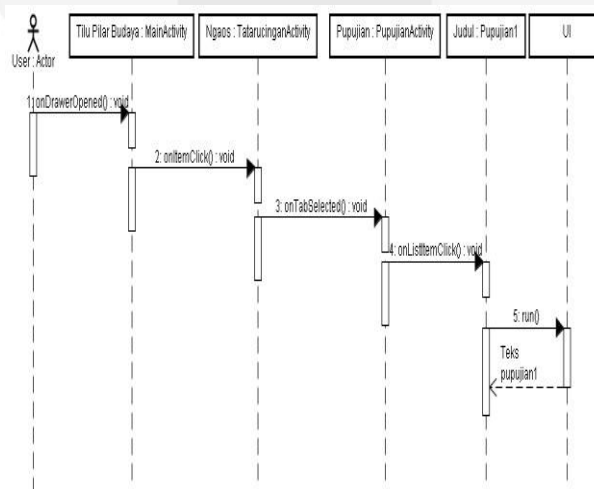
User : Actor

Tilu Pilar Budaya : MainActivity

Ngaos : TatarucinganActivity

Pupujian : PupujianActivity

Judul : Pupujian1

UI

1: onDrawerOpened() : void

2: onItemClick() : void

3: onTabSelected() : void

4: onListItemClick() : void

5: run()

Teks pupujian1